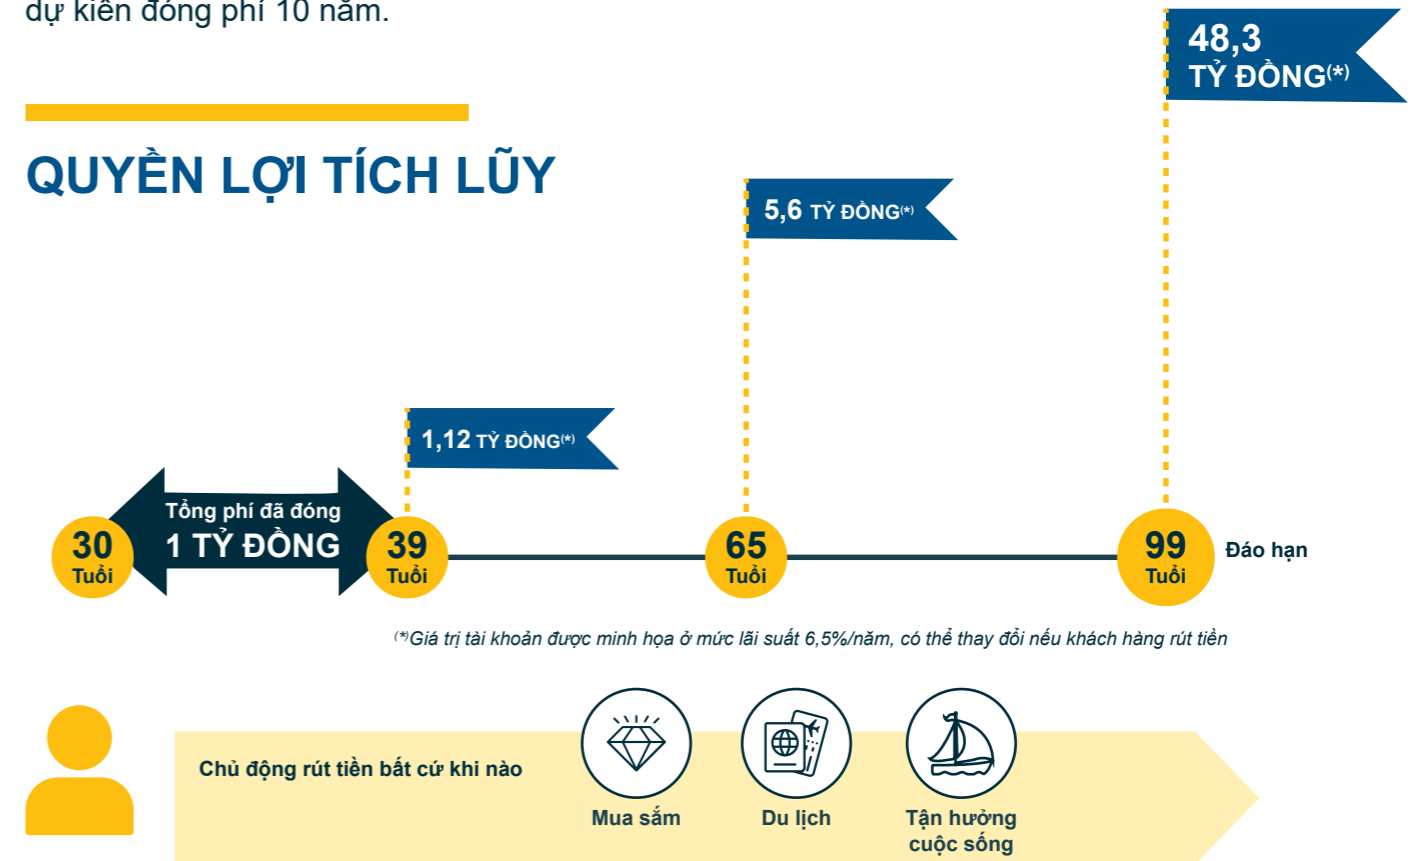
dự kiến đóng phí 10 năm.

QUYỀN LỢI TÍCH LŨY

48,3 TỶ ĐỒNG(*)

5,6 TỶ ĐỒNG(*)

1,12 TỶ ĐỒNG(*)

30 Tuổi

Tổng phí đã đóng 1 TỶ ĐỒNG

39 Tuổi

65 Tuổi

99 Tuổi

Đáo hạn

(*)Giá trị tài khoản được minh họa ở mức lãi suất 6,5%/năm, có thể thay đổi nếu khách hàng rút tiền

Chủ động rút tiền bất cứ khi nào

Mua sắm

Du lịch

Tận hưởng cuộc sống